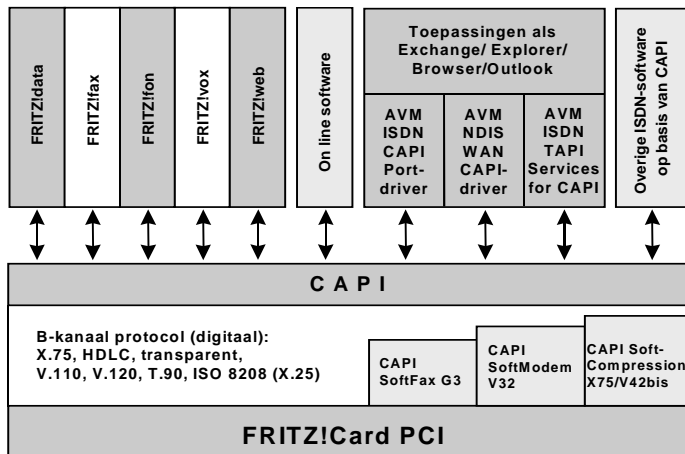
FRITZ!data

FRITZ!fax

FRITZ!fon

FRITZ!vox

FRITZ!web

On line software

Toepassingen als Exchange/ Explorer/ Browser/Outlook

AVM ISDN CAPI Port-driver

AVM NDIS WAN CAPI-driver

AVM ISDN TAPI Services for CAPI

Overige ISDN-software op basis van CAPI

C A P I

B-kanaal protocol (digitaal):
X.75, HDLC, transparent,
V.110, V.120, T.90, ISO 8208 (X.25)

CAPI SoftFax G3

CAPI SoftModem V32

CAPI Soft-Compression X75/V42bis

FRITZ!Card PCI